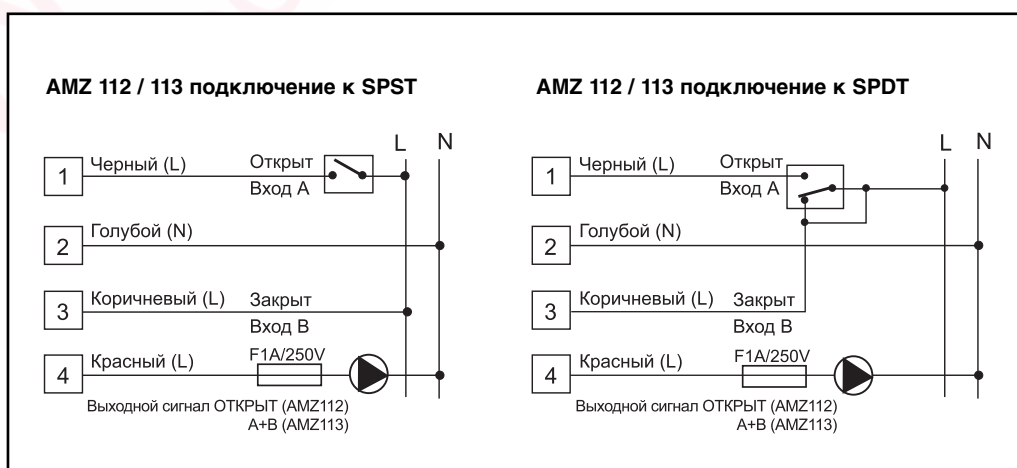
AMZ 112 / 113 подключение к SPST

L N

1 Черный (L) Открыт Вход A

2 Голубой (N)

3 Коричневый (L) Закрыт Вход B

4 Красный (L) F1A/250V

Выходной сигнал ОТКРЫТ (AMZ112) A+B (AMZ113)

AMZ 112 / 113 подключение к SPDT

L N

1 Черный (L) Открыт Вход A

2 Голубой (N)

3 Коричневый (L) Закрыт Вход B

4 Красный (L) F1A/250V

Выходной сигнал ОТКРЫТ (AMZ112) A+B (AMZ113)